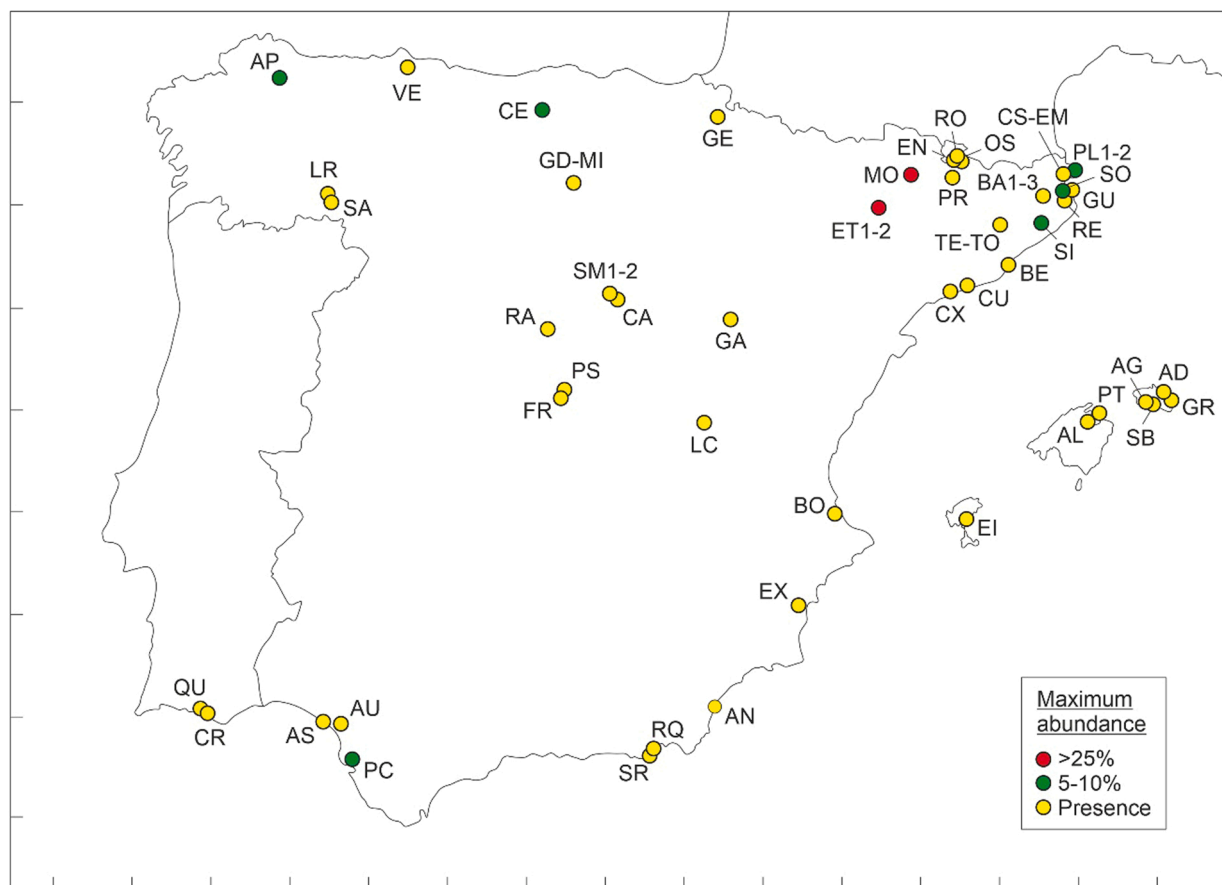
AP
VE
CE
GE
RO
CS-EM
EN
OS
PL1-2
GD-MI
MO
SO
LR
PR
BA1-3
GU
SA
ET1-2
TE-TO
RE
SI
BE
SM1-2
CU
CX
RA
CA
GA
PS
AG
AD
PT
FR
GR
SB
AL
LC
BO
EI
EX
QU
AU
AN
CR
AS
RQ
PC
SR

Maximum abundance
>25%
5-10%
Presence